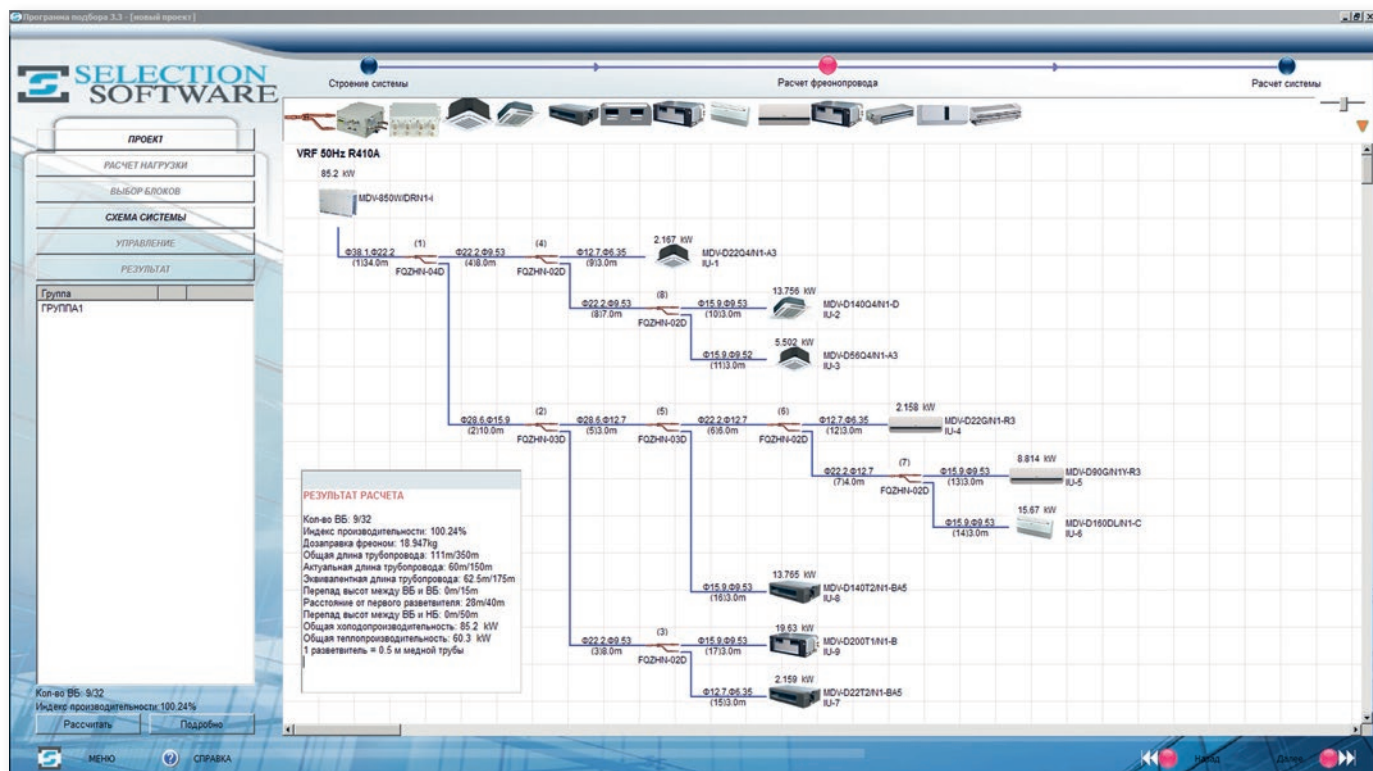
Программа подбора 3.3 - [новый проект]

SELECTION SOFTWARE

Строение системы
Расчет фреонопровода
Расчет системы

ПРОЕКТ
РАСЧЕТ НАГРУЗКИ
ВЫБОР БЛОКОВ
СХЕМА СИСТЕМЫ
УПРАВЛЕНИЕ
РЕЗУЛЬТАТ

Группа
ГРУППА1

Кол-во ВБ: 9/32
Индекс производительности: 100.24%
Рассчитать
Подробно

VRF 50Hz R410A

85.2 kW
MDV-850W/DRN1-i

Ф38.1;Ф22.2
(1)34.0m
(1)
FQZHN-04D
Ф22.2;Ф9.53
(4)8.0m
(4)
FQZHN-02D
Ф12.7;Ф6.35
(9)3.0m
2.167 kW
MDV-D22Q4/N1-A3
IU-1

Ф22.2;Ф9.53
(8)7.0m
(8)
FQZHN-02D
Ф15.9;Ф9.53
(10)3.0m
13.756 kW
MDV-D140Q4/N1-D
IU-2

Ф15.9;Ф9.52
(11)3.0m
5.502 kW
MDV-D56Q4/N1-A3
IU-3

Ф28.6;Ф15.9
(2)10.0m
(2)
FQZHN-03D
Ф28.6;Ф12.7
(5)3.0m
(5)
FQZHN-03D
Ф22.2;Ф12.7
(6)6.0m
(6)
FQZHN-02D
Ф12.7;Ф6.35
(12)3.0m
2.158 kW
MDV-D22G/N1-R3
IU-4

Ф22.2;Ф12.7
(7)4.0m
(7)
FQZHN-02D
Ф15.9;Ф9.53
(13)3.0m
8.814 kW
MDV-D90G/N1Y-R3
IU-5

Ф15.9;Ф9.53
(14)3.0m
15.67 kW
MDV-D160DL/N1-C
IU-6

РЕЗУЛЬТАТ РАСЧЕТА
Кол-во ВБ: 9/32
Индекс производительности: 100.24%
Дозаправка фреоном: 18.947kg
Общая длина трубопровода: 111m/350m
Актуальная длина трубопровода: 60m/150m
Эквивалентная длина трубопровода: 62.5m/175m
Перепад высот между ВБ и ВБ: 0m/15m
Расстояние от первого разветвителя: 28m/40m
Перепад высот между ВБ и НБ: 0m/50m
Общая холодопроизводительность: 85.2 kW
Общая теплопроизводительность: 60.3 kW
1 разветвитель = 0.5 м медной трубы

Ф15.9;Ф9.53
(16)3.0m
13.765 kW
MDV-D140T2/N1-BA5
IU-8

Ф22.2;Ф9.53
(3)8.0m
(3)
FQZHN-02D
Ф15.9;Ф9.53
(17)3.0m
19.63 kW
MDV-D200T1/N1-B
IU-9

Ф12.7;Ф6.35
(15)3.0m
2.159 kW
MDV-D22T2/N1-BA5
IU-7

МЕНЮ
СПРАВКА
Назад
Далее